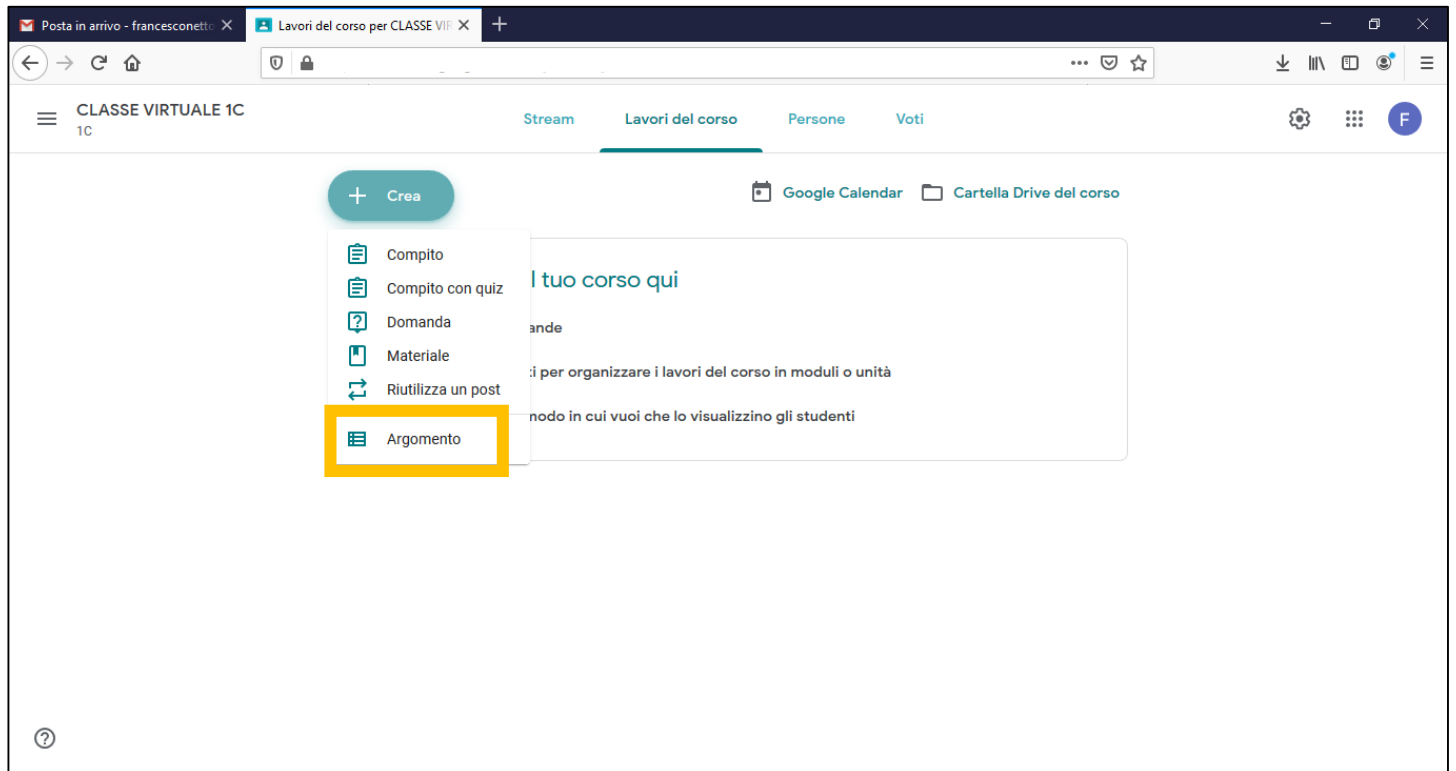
Posta in arrivo - francesconetto
Lavori del corso per CLASSE VIR

CLASSE VIRTUALE 1C
1C

Stream
Lavori del corso
Persone
Voti

F

Crea

Google Calendar
Cartella Drive del corso

Compito
Compito con quiz
Domanda
Materiale
Riutilizza un post
Argomento

l tuo corso qui

ande

i per organizzare i lavori del corso in moduli o unità

nodo in cui vuoi che lo visualizzino gli studenti